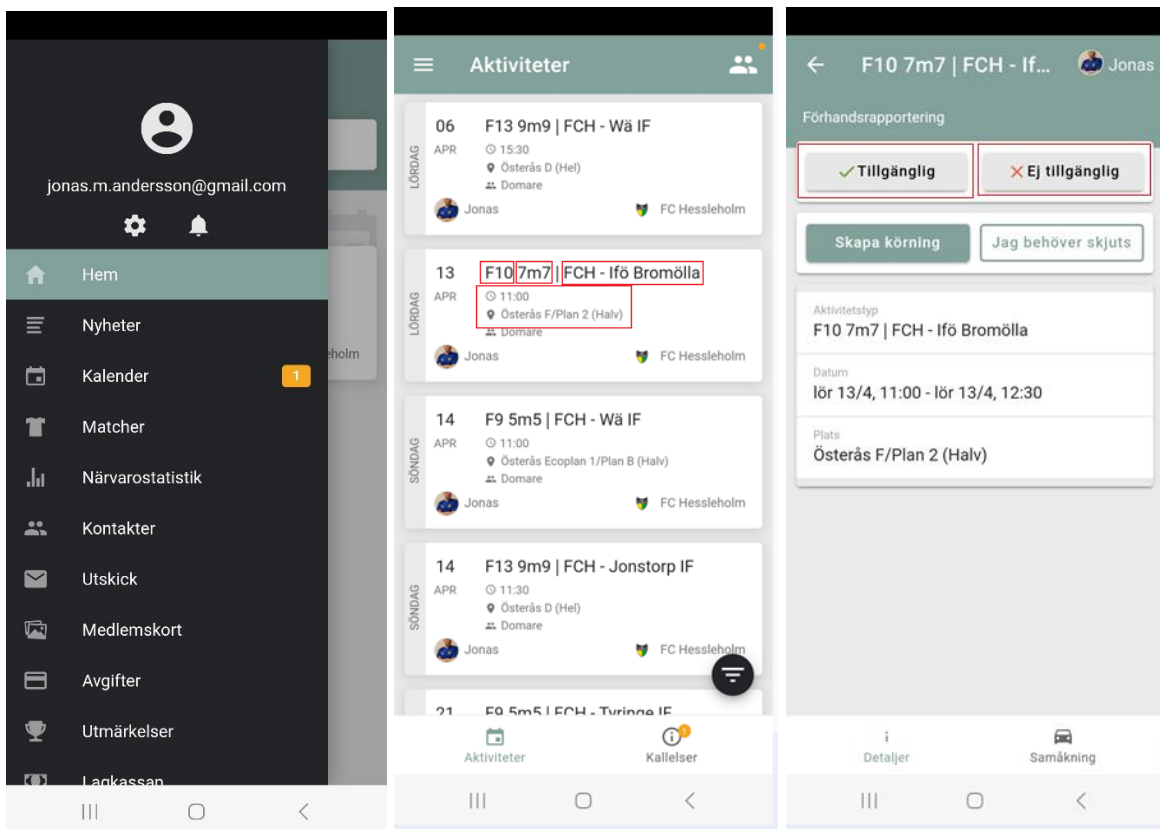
jonas.m.andersson@gmail.com

Hem

Nyheter

Kalender 1

Matcher

Närvarostatistik

Kontakter

Utskick

Medlemskort

Avgifter

Utmärkelser

Lagkassan

eholm

Aktiviteter

06 APR LÖRDAG
F13 9m9 | FCH - Wä IF
15:30
Österås D (Hel)
Domare
Jonas
FC Hessleholm

13 APR LÖRDAG
F10 7m7 | FCH - Ifö Bromölla
11:00
Österås F/Plan 2 (Halv)
Domare
Jonas
FC Hessleholm

14 APR SÖNDAG
F9 5m5 | FCH - Wä IF
11:00
Österås Ecoplan 1/Plan B (Halv)
Domare
Jonas
FC Hessleholm

14 APR SÖNDAG
F13 9m9 | FCH - Jonstorp IF
11:30
Österås D (Hel)
Domare
Jonas
FC Hessleholm

21
F9 5m5 | FCH - Tyringe IF

Aktiviteter
Kallelser

F10 7m7 | FCH - If...
Jonas

Förhandsrapportering

Tillgänglig
Ej tillgänglig

Skapa körning
Jag behöver skjuts

Aktivitetstyp
F10 7m7 | FCH - Ifö Bromölla

Datum
lör 13/4, 11:00 - lör 13/4, 12:30

Plats
Österås F/Plan 2 (Halv)

Detaljer
Samåkning